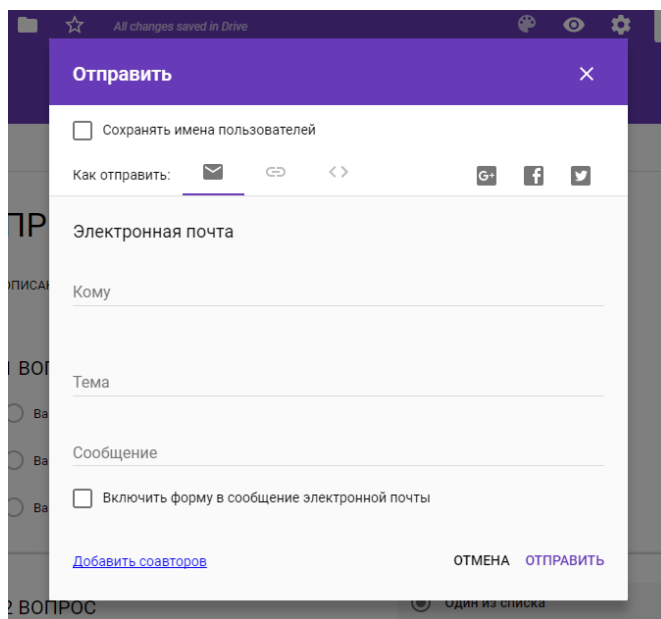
All changes saved in Drive

Отправить

Сохранять имена пользователей

Как отправить:

Электронная почта

Кому

Тема

Сообщение

Включить форму в сообщение электронной почты

Добавить соавторов

ОТМЕНА ОТПРАВИТЬ

ПР
ПИСАН
ВОП
Ва
Ва
Ва
2 ВОПРОС
Один из списка